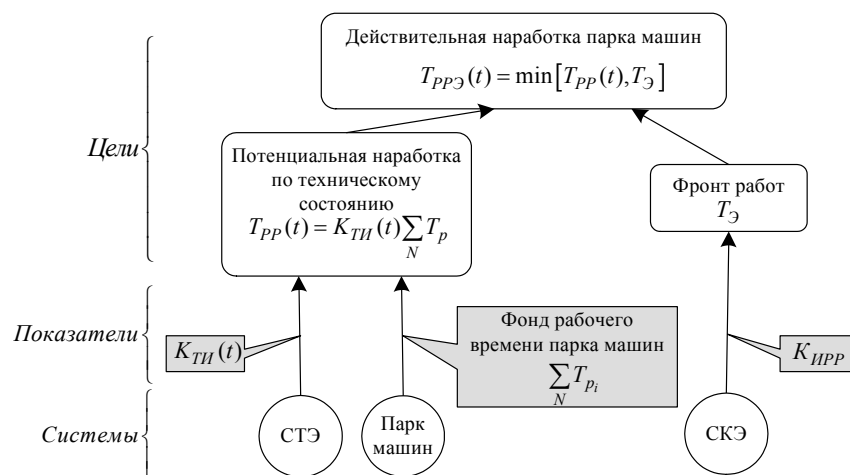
Действительная наработка парка машин

$T_{PPЭ}(t) = \min\left[T_{PP}(t), T_Э\right]$

Цели

Потенциальная наработка по техническому состоянию

$T_{PP}(t) = K_{TИ}(t)\sum_{N} T_p$

Фронт работ

$T_Э$

Показатели

$K_{TИ}(t)$

Фонд рабочего времени парка машин

$\sum_{N} T_{p_i}$

$K_{ИPP}$

Системы

СТЭ

Парк машин

СКЭ